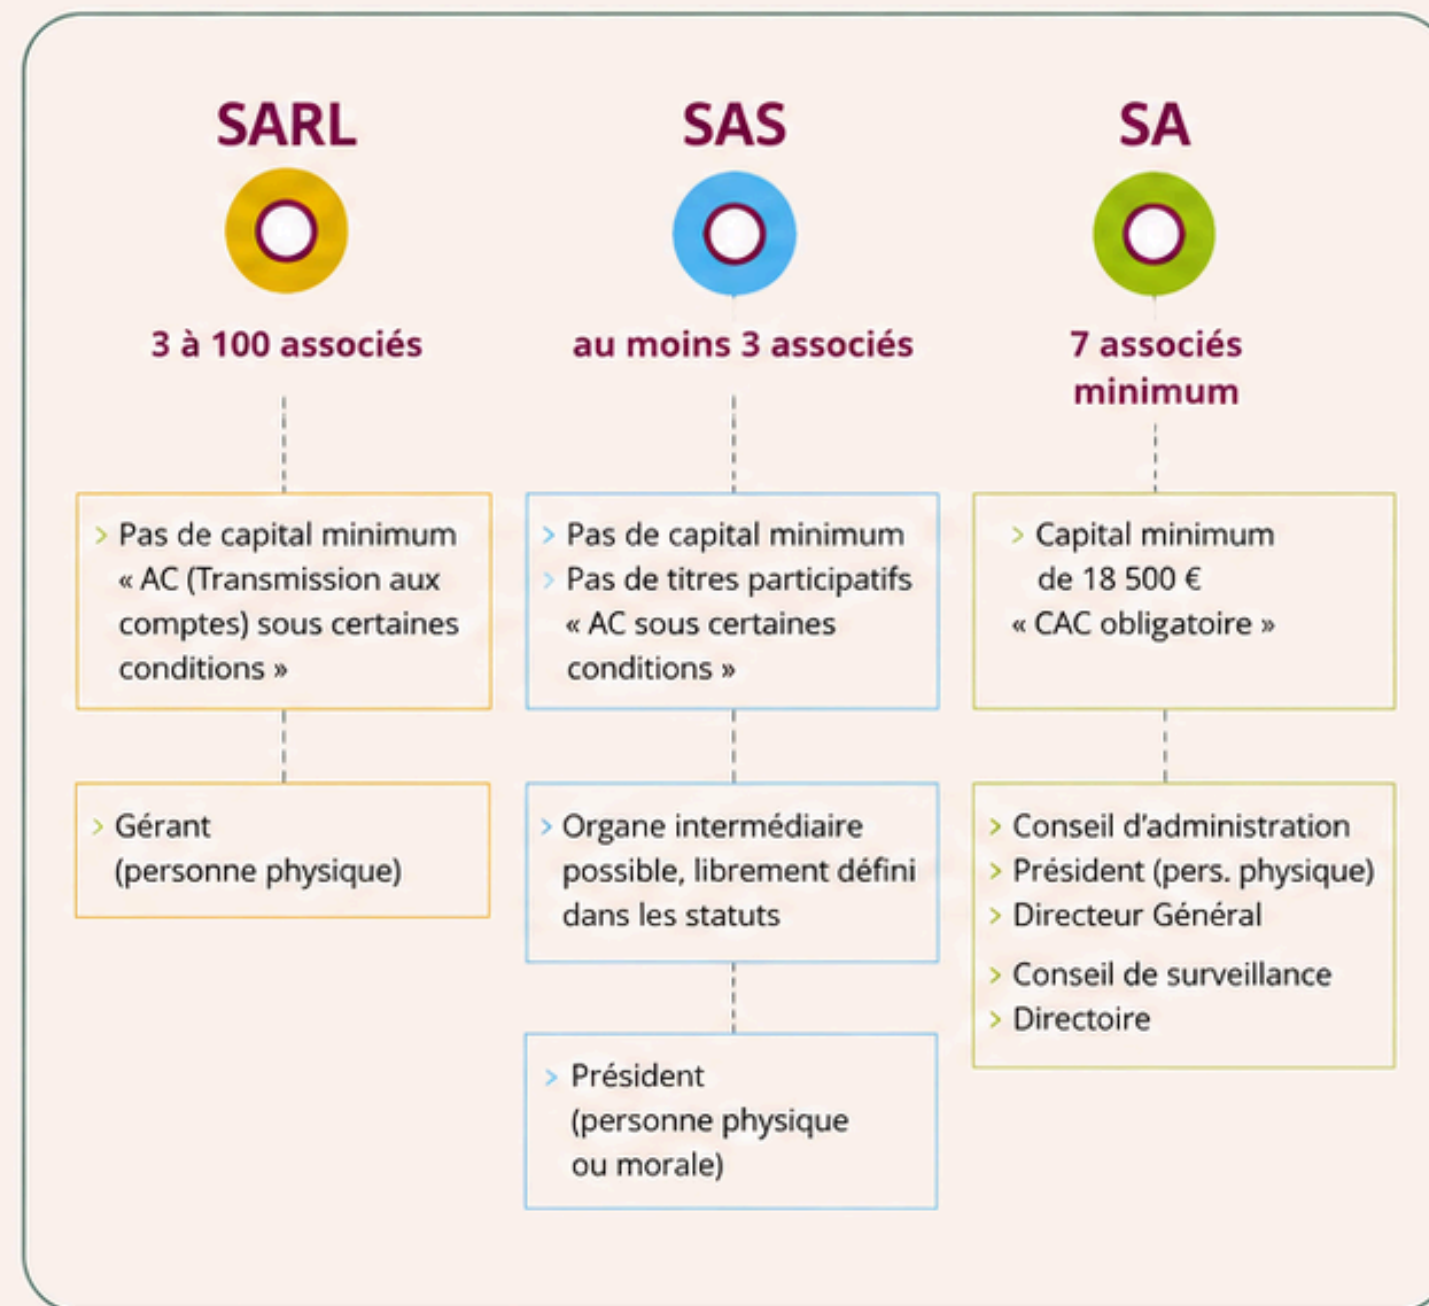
SARL

3 à 100 associés

> Pas de capital minimum « AC (Transmission aux comptes) sous certaines conditions »

> Gérant (personne physique)

SAS

au moins 3 associés

> Pas de capital minimum
> Pas de titres participatifs « AC sous certaines conditions »

> Organe intermédiaire possible, librement défini dans les statuts

> Président (personne physique ou morale)

SA

7 associés minimum

> Capital minimum de 18 500 € « CAC obligatoire »

> Conseil d'administration
> Président (pers. physique)
> Directeur Général
> Conseil de surveillance
> Directoire